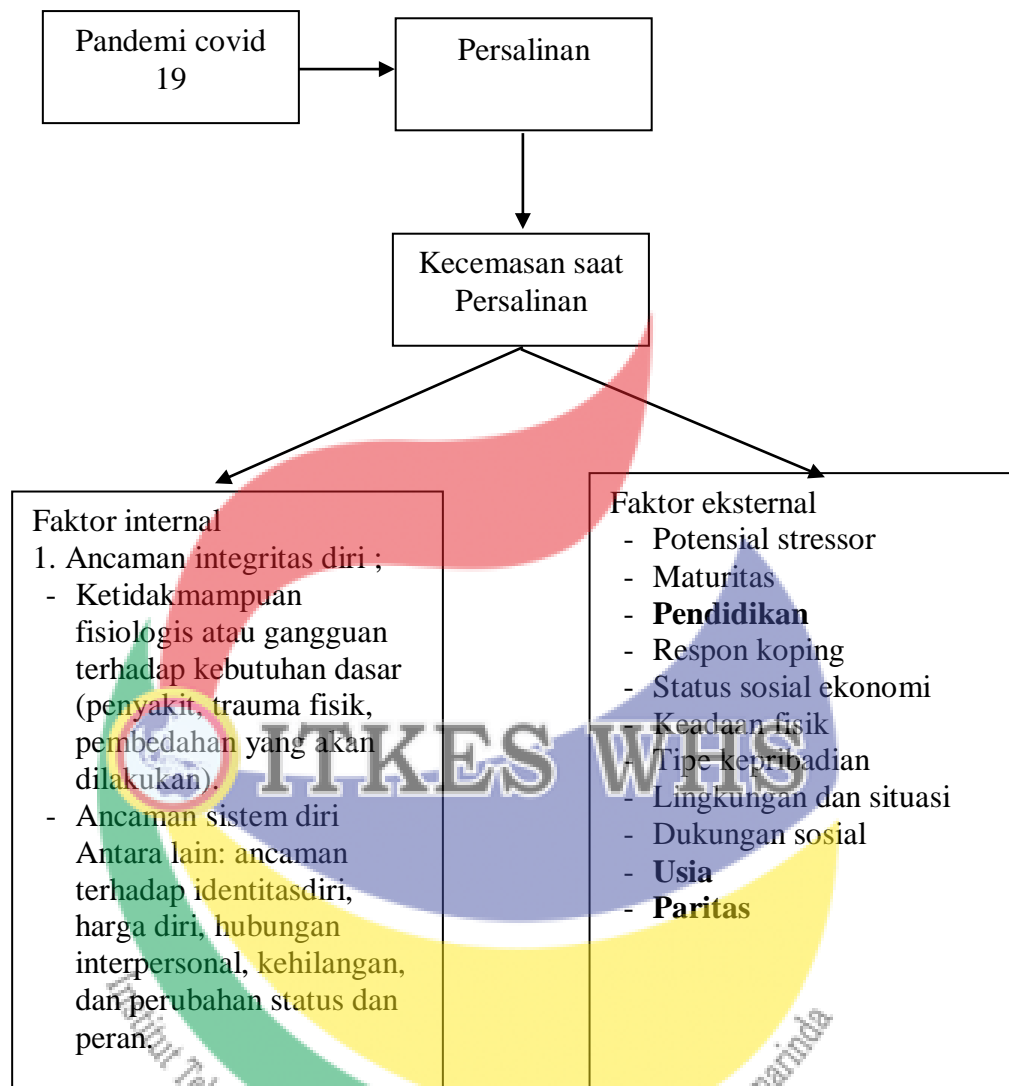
Pandemi covid 19

Persalinan

Kecemasan saat Persalinan

Faktor internal
1. Ancaman integritas diri ;
- Ketidakmampuan fisiologis atau gangguan terhadap kebutuhan dasar (penyakit, trauma fisik, pembedahan yang akan dilakukan).
- Ancaman sistem diri Antara lain: ancaman terhadap identitasdiri, harga diri, hubungan interpersonal, kehilangan, dan perubahan status dan peran.

Faktor eksternal
- Potensial stressor
- Maturitas
- **Pendidikan**
- Respon koping
- Status sosial ekonomi
- Keadaan fisik
- Tipe kepribadian
- Lingkungan dan situasi
- Dukungan sosial
- **Usia**
- **Paritas**

ITKES WHS

Institut Te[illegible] marinda